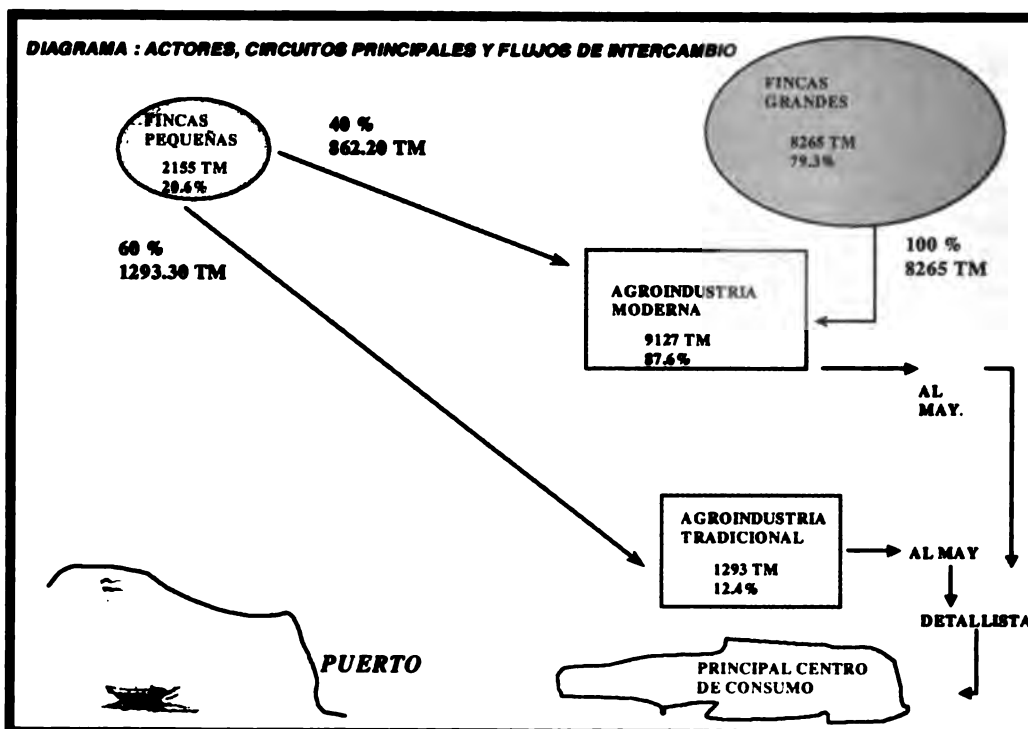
DIAGRAMA : ACTORES, CIRCUITOS PRINCIPALES Y FLUJOS DE INTERCAMBIO

FINCAS PEQUEÑAS
2155 TM
20.6%

40 %
862.20 TM

FINCAS GRANDES
8265 TM
79.3%

60 %
1293.30 TM

100 %
8265 TM

AGROINDUSTRIA MODERNA
9127 TM
87.6%

AL MAY.

AGROINDUSTRIA TRADICIONAL
1293 TM
12.4%

AL MAY

DETALLISTA

PUERTO

PRINCIPAL CENTRO DE CONSUMO